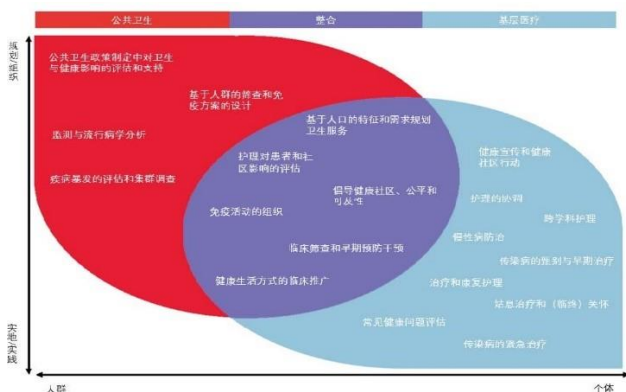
公共卫生
整合
基层医疗

策略规划

公共卫生政策制定中对卫生与健康影响的评估和支持

基于人群的筛查和免疫方案的设计

监测与流行病学分析

疾病暴发的评估和集群调查

基于人口的特征和需求规划卫生服务

护理对患者和社区影响的评估

倡导健康社区、公平和可及性

免疫活动的组织

临床筛查和早期预防干预

健康生活方式的临床推广

健康宣传和健康社区行动

护理的协调

跨学科护理

慢性病防治

传染病的鉴别与早期治疗

治疗和康复护理

紧急治疗和（临终）关怀

常见健康问题评估

传染病的紧急治疗

实地实践

人群

个体